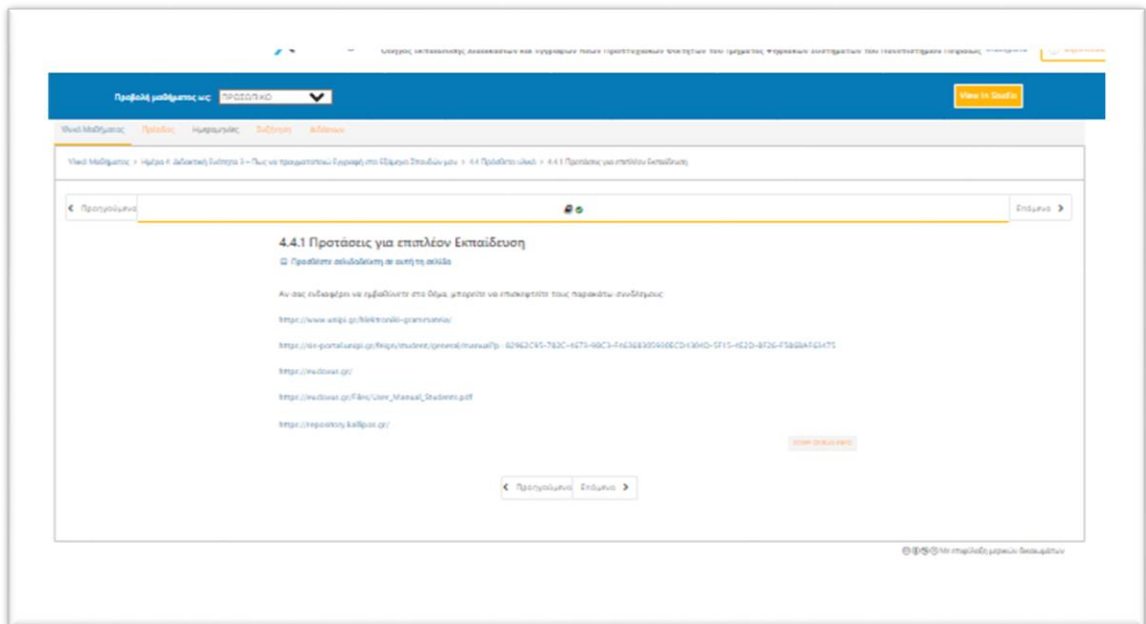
Οδηγός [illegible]

Προβολή μαθήματος ως: ΠΡΟΣΩΠΙΚΟ

View In Studio

Υλικό Μαθήματος Πρόοδος Ημερομηνίες Συζήτηση Σελίδες

Υλικό Μαθήματος > Ημέρα 4 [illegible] > 4.4 Πρόσθετο υλικό > 4.4.1 Προτάσεις για επιπλέον Εκπαίδευση

‹ Προηγούμενο

Επόμενο ›

4.4.1 Προτάσεις για επιπλέον Εκπαίδευση

Προσθέστε σελιδοδείκτη σε αυτή τη σελίδα

Αν σας ενδιαφέρει να εμβαθύνετε στο θέμα, μπορείτε να επισκεφτείτε τους παρακάτω συνδέσμους:

https://www.unipi.gr/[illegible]/

https://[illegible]

https://eudoxus.gr/

https://eudoxus.gr/Files/User_Manual_Students.pdf

https://repository.kallipos.gr/

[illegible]

‹ Προηγούμενο Επόμενο ›

Με επιφύλαξη μερικών δικαιωμάτων